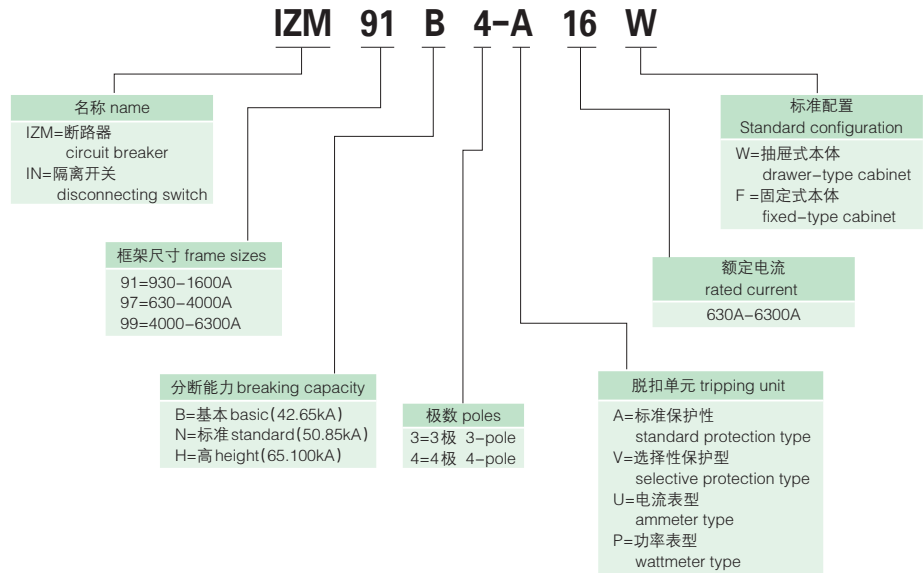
IZM 91 B 4-A 16 W

名称 name
IZM=断路器
circuit breaker
IN=隔离开关
disconnecting switch

框架尺寸 frame sizes
91=930-1600A
97=630-4000A
99=4000-6300A

分断能力 breaking capacity
B=基本 basic(42.65kA)
N=标准 standard(50.85kA)
H=高 height(65.100kA)

极数 poles
3=3极 3-pole
4=4极 4-pole

标准配置
Standard configuration
W=抽屉式本体
drawer-type cabinet
F =固定式本体
fixed-type cabinet

额定电流
rated current
630A-6300A

脱扣单元 tripping unit
A=标准保护性
standard protection type
V=选择性保护型
selective protection type
U=电流表型
ammeter type
P=功率表型
wattmeter type